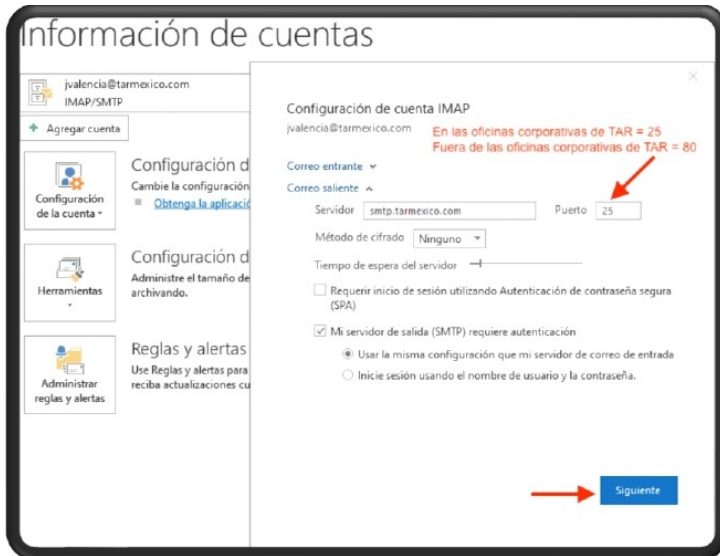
Información de cuentas

jvalencia@tarmexico.com
IMAP/SMTP

+ Agregar cuenta

Configuración de la cuenta ▾

Configuración d
Cambie la configuración
Obtenga la aplicació

Herramientas ▾

Configuración d
Administre el tamaño de
archivando.

Administrar reglas y alertas

Reglas y alertas
Use Reglas y alertas para
reciba actualizaciones cu

×

Configuración de cuenta IMAP
jvalencia@tarmexico.com

En las oficinas corporativas de TAR = 25
Fuera de las oficinas corporativas de TAR = 80

Correo entrante ˅
Correo saliente ˄

Servidor smtp.tarmexico.com Puerto 25

Método de cifrado Ninguno ▾

Tiempo de espera del servidor

Requerir inicio de sesión utilizando Autenticación de contraseña segura (SPA)

Mi servidor de salida (SMTP) requiere autenticación

Usar la misma configuración que mi servidor de correo de entrada

Inicie sesión usando el nombre de usuario y la contraseña.

Siguiente